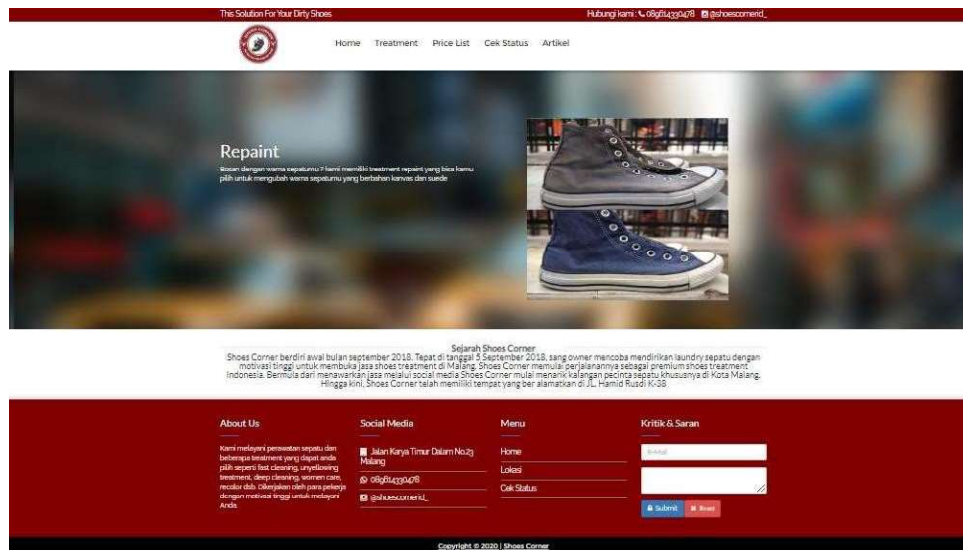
This Solution For Your Dirty Shoes

Hubungi kami : 089614330478 @shoescornerid_

Home Treatment Price List Cek Status Artikel

Repaint

Bosan dengan warna sepatumu? kami memiliki treatment repaint yang bisa kamu pilih untuk mengubah warna sepatumu yang berbahan kanvas dan suede

Sejarah Shoes Corner

Shoes Corner berdiri awal bulan september 2018. Tepat di tanggal 5 September 2018, sang owner mencoba mendirikan laundry sepatu dengan motivasi tinggi untuk membuka jasa shoes treatment di Malang. Shoes Corner memulai perjalanannya sebagai premium shoes treatment Indonesia. Bermula dari menawarkan jasa melalui social media Shoes Corner mulai menarik kalangan pecinta sepatu khususnya di Kota Malang. Hingga kini, Shoes Corner telah memiliki tempat yang ber alamatkan di JL. Hamid Rusdi K-38

About Us

Kami melayani perawatan sepatu dan beberapa treatment yang dapat anda pilih seperti fast cleaning, unyellowing treatment, deep cleaning, women care, recolor dsb. Dikerjakan oleh para pekerja dengan motivasi tinggi untuk melayani Anda.

Social Media

Jalan Karya Timur Dalam No.23 Malang

089614330478

@shoescornerid_

Menu

Home

Lokasi

Cek Status

Kritik & Saran

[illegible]

Submit Reset

Copyright © 2020 | Shoes Corner